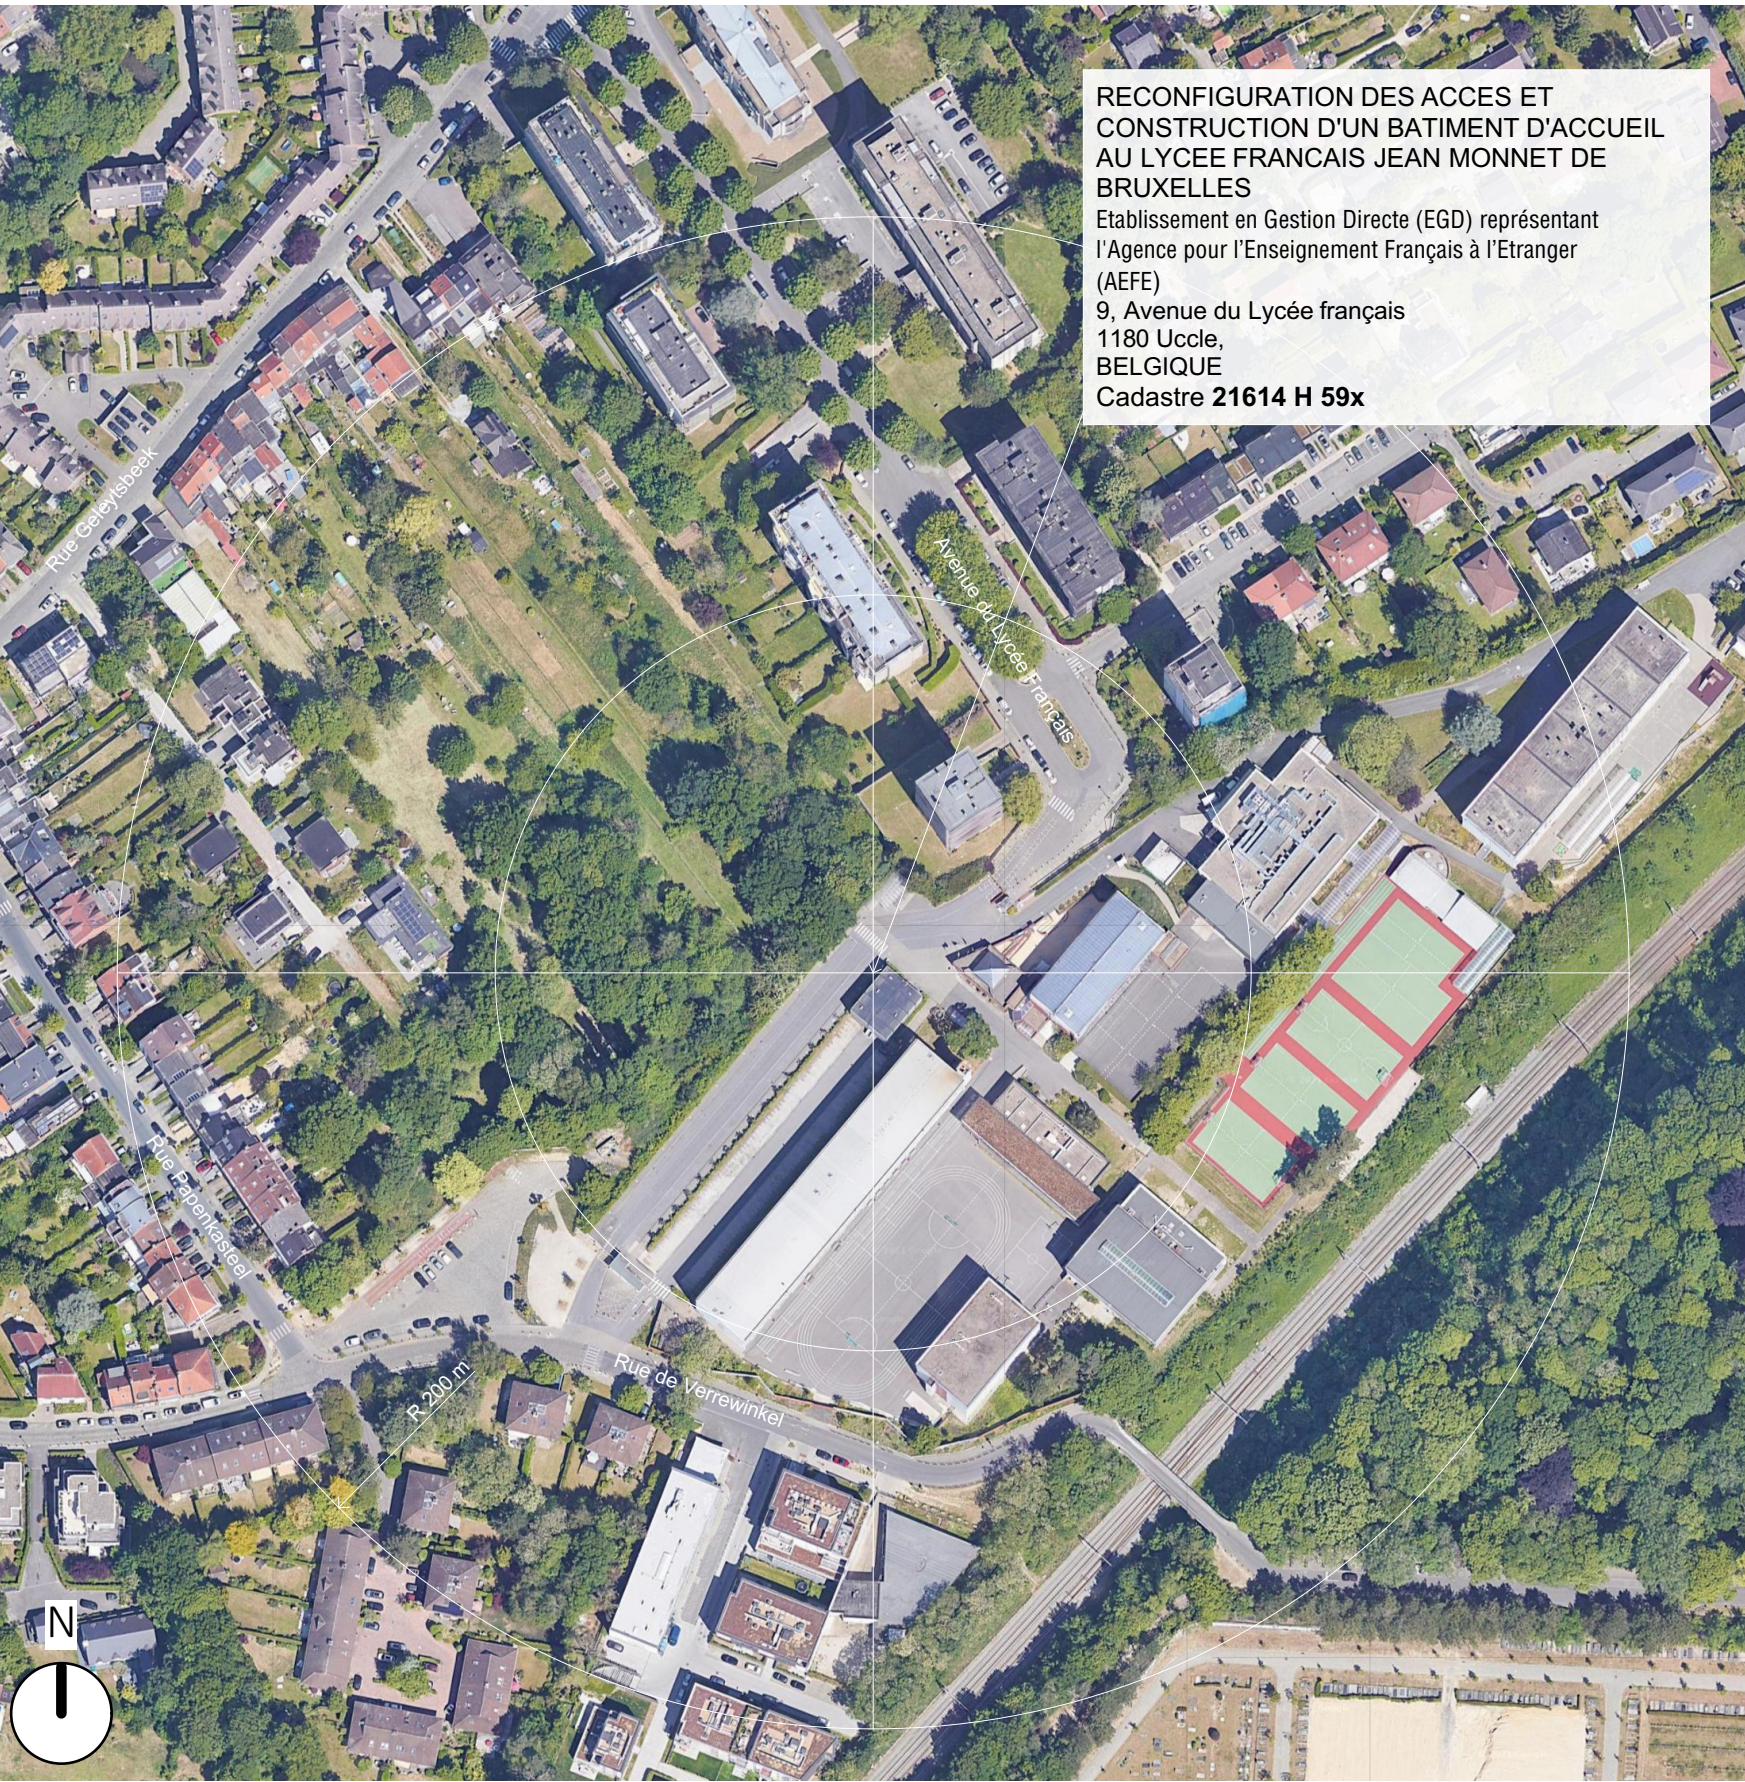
RECONFIGURATION DES ACCES ET CONSTRUCTION D'UN BATIMENT D'ACCUEIL AU LYCEE FRANCAIS JEAN MONNET DE BRUXELLES
Etablissement en Gestion Directe (EGD) représentant l'Agence pour l'Enseignement Français à l'Etranger (AEFE)
9, Avenue du Lycée français
1180 Uccle,
BELGIQUE
Cadastre **21614 H 59x**

Rue Gatestsbeek

Avenue du Lycée Français

Rue Papenkasteel

Rue de Verrewinkel

R 200 m

N